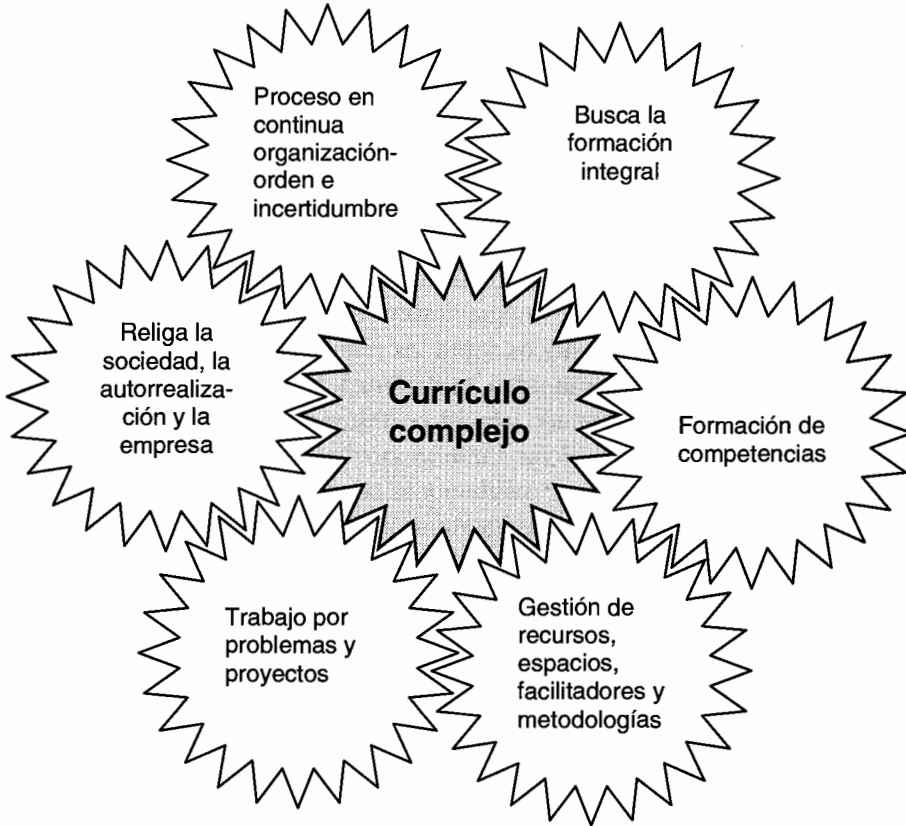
Proceso en continua organización-orden e incertidumbre

Busca la formación integral

Religa la sociedad, la autorrealización y la empresa

Currículo complejo

Formación de competencias

Trabajo por problemas y proyectos

Gestión de recursos, espacios, facilitadores y metodologías